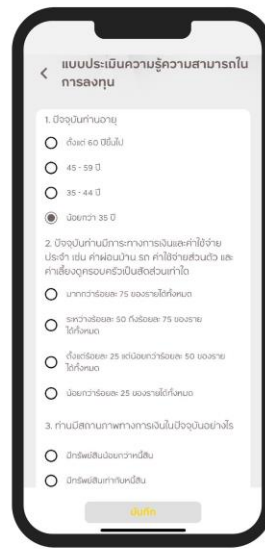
<

แบบประเมินความรู้ความสามารถในการลงทุน

1. ปัจจุบันท่านอายุ

ตั้งแต่ 60 ปีขึ้นไป

45 - 59 ปี

35 - 44 ปี

น้อยกว่า 35 ปี

2. ปัจจุบันท่านมีภาระทางการเงินและค่าใช้จ่ายประจำ เช่น ค่าผ่อนบ้าน รถ ค่าใช้จ่ายส่วนตัว และค่าเลี้ยงดูครอบครัวเป็นสัดส่วนเท่าใด

มากกว่าร้อยละ 75 ของรายได้ทั้งหมด

ระหว่างร้อยละ 50 ถึงร้อยละ 75 ของรายได้ทั้งหมด

ตั้งแต่ร้อยละ 25 แต่น้อยกว่าร้อยละ 50 ของรายได้ทั้งหมด

น้อยกว่าร้อยละ 25 ของรายได้ทั้งหมด

3. ท่านมีสถานภาพทางการเงินในปัจจุบันอย่างไร

มีทรัพย์สินน้อยกว่าหนี้สิน

มีทรัพย์สินเท่ากับหนี้สิน

บันทึก